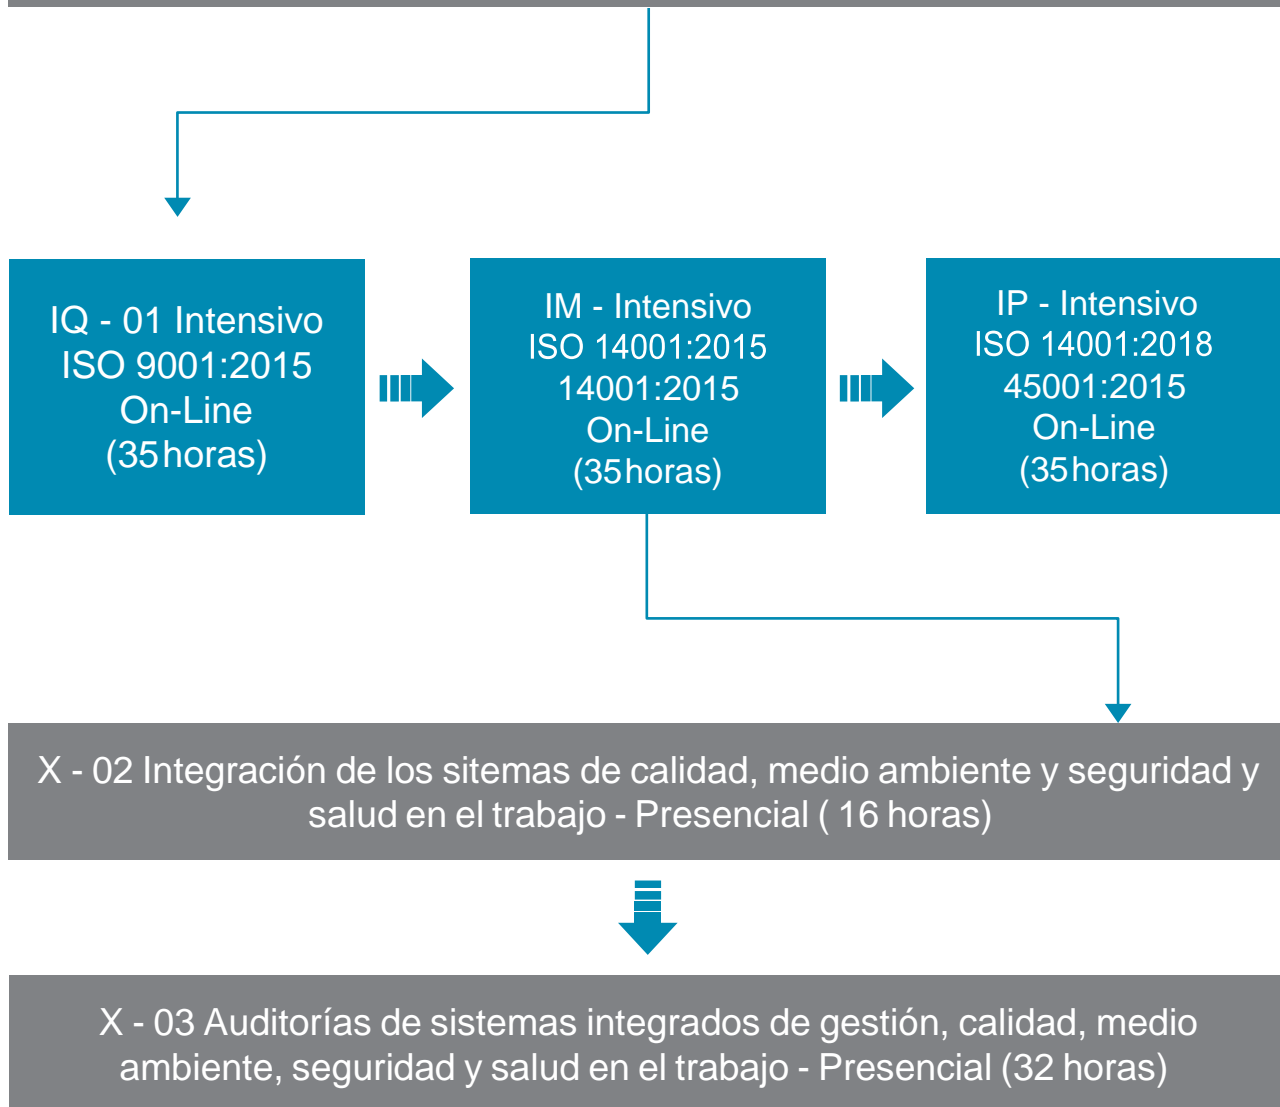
IQ - 01 Intensivo
ISO 9001:2015
On-Line
(35 horas)

IM - Intensivo
ISO 14001:2015
14001:2015
On-Line
(35 horas)

IP - Intensivo
ISO 14001:2018
45001:2015
On-Line
(35 horas)

X - 02 Integración de los sitemas de calidad, medio ambiente y seguridad y salud en el trabajo - Presencial ( 16 horas)

X - 03 Auditorías de sistemas integrados de gestión, calidad, medio ambiente, seguridad y salud en el trabajo - Presencial (32 horas)